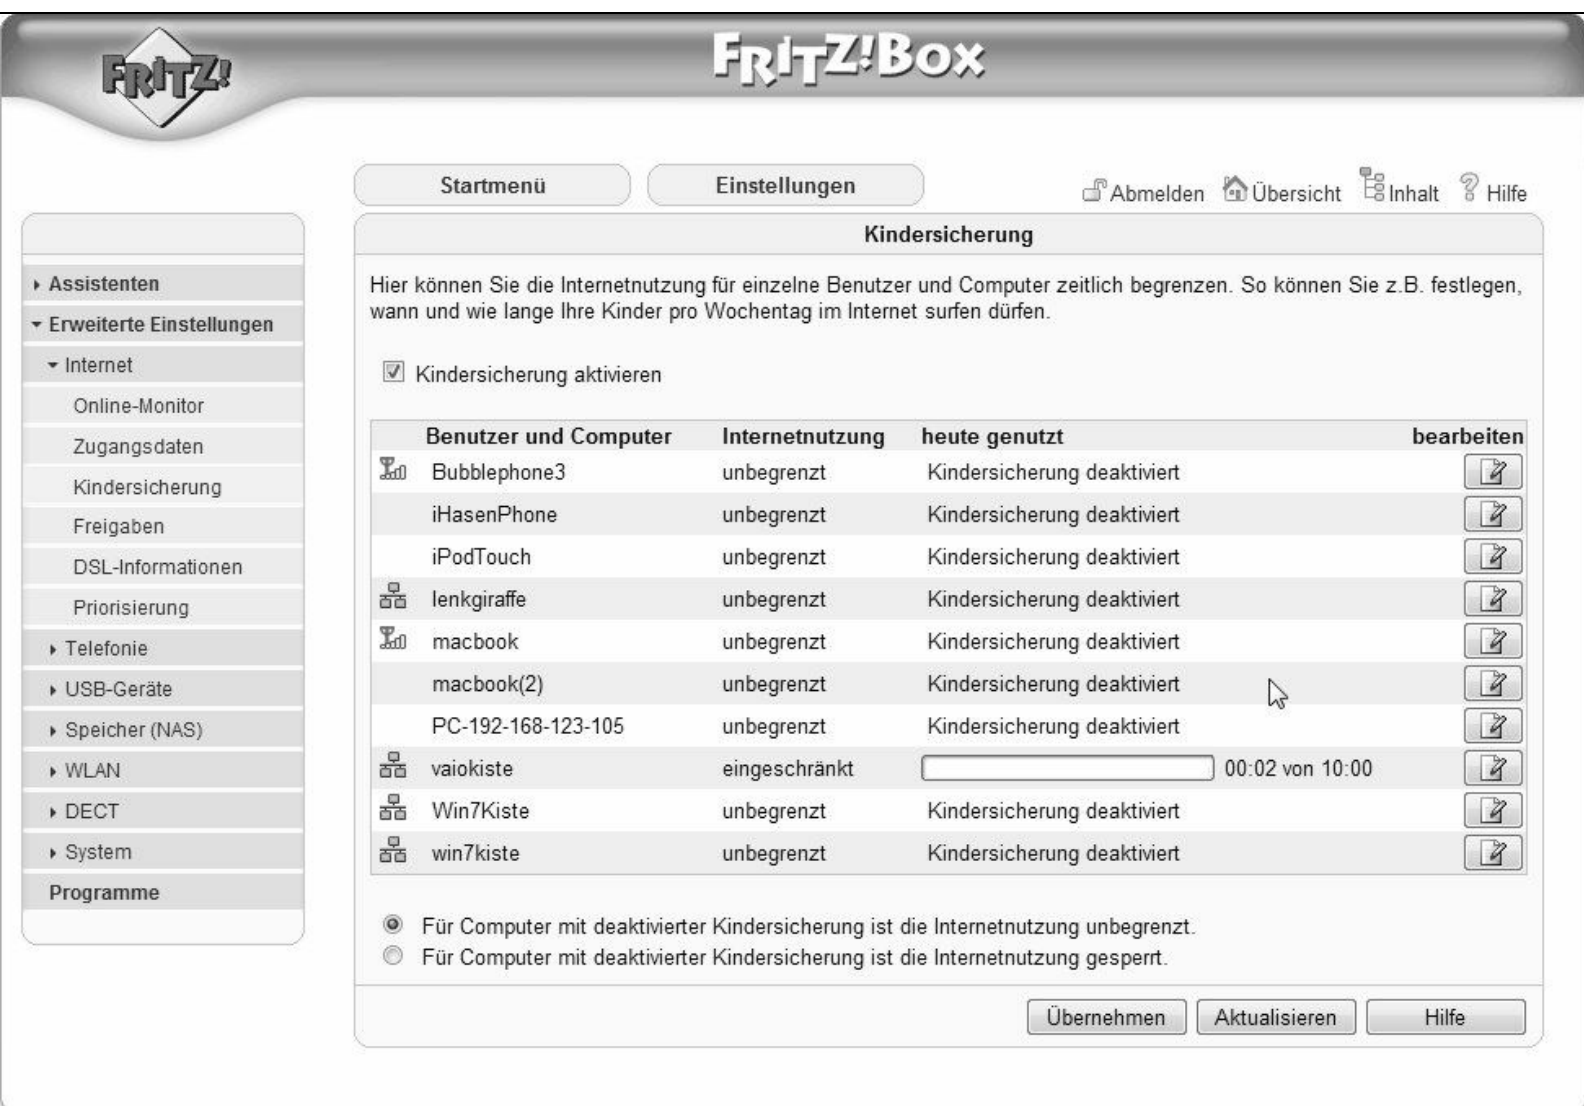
FRITZ!

FRITZ!Box

Startmenü

Einstellungen

Abmelden Übersicht Inhalt Hilfe

Assistenten
Erweiterte Einstellungen
Internet
Online-Monitor
Zugangsdaten
Kindersicherung
Freigaben
DSL-Informationen
Priorisierung
Telefonie
USB-Geräte
Speicher (NAS)
WLAN
DECT
System
Programme

Kindersicherung

Hier können Sie die Internetnutzung für einzelne Benutzer und Computer zeitlich begrenzen. So können Sie z.B. festlegen, wann und wie lange Ihre Kinder pro Wochentag im Internet surfen dürfen.

Kindersicherung aktivieren

| Benutzer und Computer | Internetnutzung | heute genutzt | bearbeiten |
|---|---|---|---|
| Bubblephone3 | unbegrenzt | Kindersicherung deaktiviert | |
| iHasenPhone | unbegrenzt | Kindersicherung deaktiviert | |
| iPodTouch | unbegrenzt | Kindersicherung deaktiviert | |
| lenkgiraffe | unbegrenzt | Kindersicherung deaktiviert | |
| macbook | unbegrenzt | Kindersicherung deaktiviert | |
| macbook(2) | unbegrenzt | Kindersicherung deaktiviert | |
| PC-192-168-123-105 | unbegrenzt | Kindersicherung deaktiviert | |
| vaiokiste | eingeschränkt | 00:02 von 10:00 | |
| Win7Kiste | unbegrenzt | Kindersicherung deaktiviert | |
| win7kiste | unbegrenzt | Kindersicherung deaktiviert | |

Für Computer mit deaktivierter Kindersicherung ist die Internetnutzung unbegrenzt.
Für Computer mit deaktivierter Kindersicherung ist die Internetnutzung gesperrt.

Übernehmen Aktualisieren Hilfe